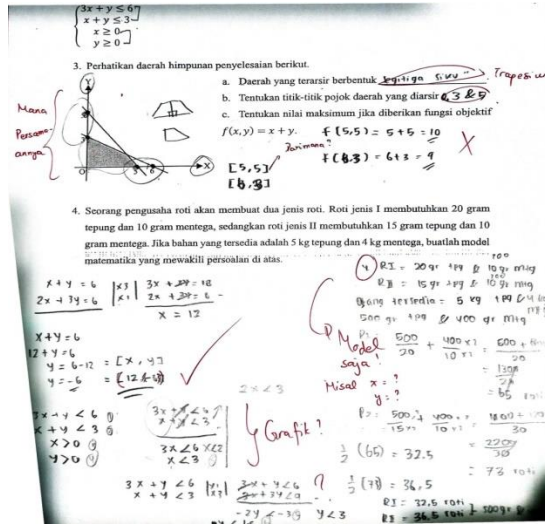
$\begin{cases} 3x+y\leq 6 \\ x+y\leq 3 \\ x\geq 0 \\ y\geq 0 \end{cases}$

3. Perhatikan daerah himpunan penyelesaian berikut.

a. Daerah yang terarsir berbentuk ~~segitiga siku~~ Trapesium

b. Tentukan titik-titik pojok daerah yang diarsir 0, 3 & 5

c. Tentukan nilai maksimum jika diberikan fungsi objektif $f(x,y) = x + y$.

$f(5,5) = 5+5 = 10$
Darimana?
$f(6,3) = 6+3 = 9$

Mana Persamaannya

[5,5]
[6,3]

4. Seorang pengusaha roti akan membuat dua jenis roti. Roti jenis I membutuhkan 20 gram tepung dan 10 gram mentega, sedangkan roti jenis II membutuhkan 15 gram tepung dan 10 gram mentega. Jika bahan yang tersedia adalah 5 kg tepung dan 4 kg mentega, buatlah model matematika yang mewakili persoalan di atas.

$x + y = 6$ |x3|
$2x + 3y = 6$ |x1|
$3x + 3y = 18$
$2x + 3y = 6$
$x = 12$

$x + y = 6$
$12 + y = 6$
$y = 6 - 12$ = [x, y]
$y = -6$ = [12, -3]

$3x + y < 6$
$x + y < 3$
$x > 0$
$y > 0$

$3x + y < 6$
$x + y < 3$
$3x < 6$ x<2
$x < 3$

$3x + y < 6$ |x1|
$x + y < 3$ |x3|
$3x + y < 6$
$3x + 3y < 9$
$-2y < -3$ $y < 3$

2x < 3

Grafik?

Model saja!

RI = 20 gr tpg & 10 gr mtg
RII = 15 gr tpg & 10 gr mtg
yang tersedia = 5 kg tpg & 4 kg
500 gr tpg & 400 gr mtg

$\frac{500}{20} + \frac{400 x 1}{10 x 1} = \frac{600 + 800}{20}$
$= \frac{1300}{20}$
$= 65$

Misal x = ?
y = ?

RII = $\frac{500}{15}$ + $\frac{400}{10}$ = $\frac{1000 + 1200}{30}$
$= \frac{2200}{30}$
$= 73$

$\frac{1}{2}(65) = 32.5$
$\frac{1}{2}(73) = 36.5$

RI = 32.5 roti
RII = 36.5 roti